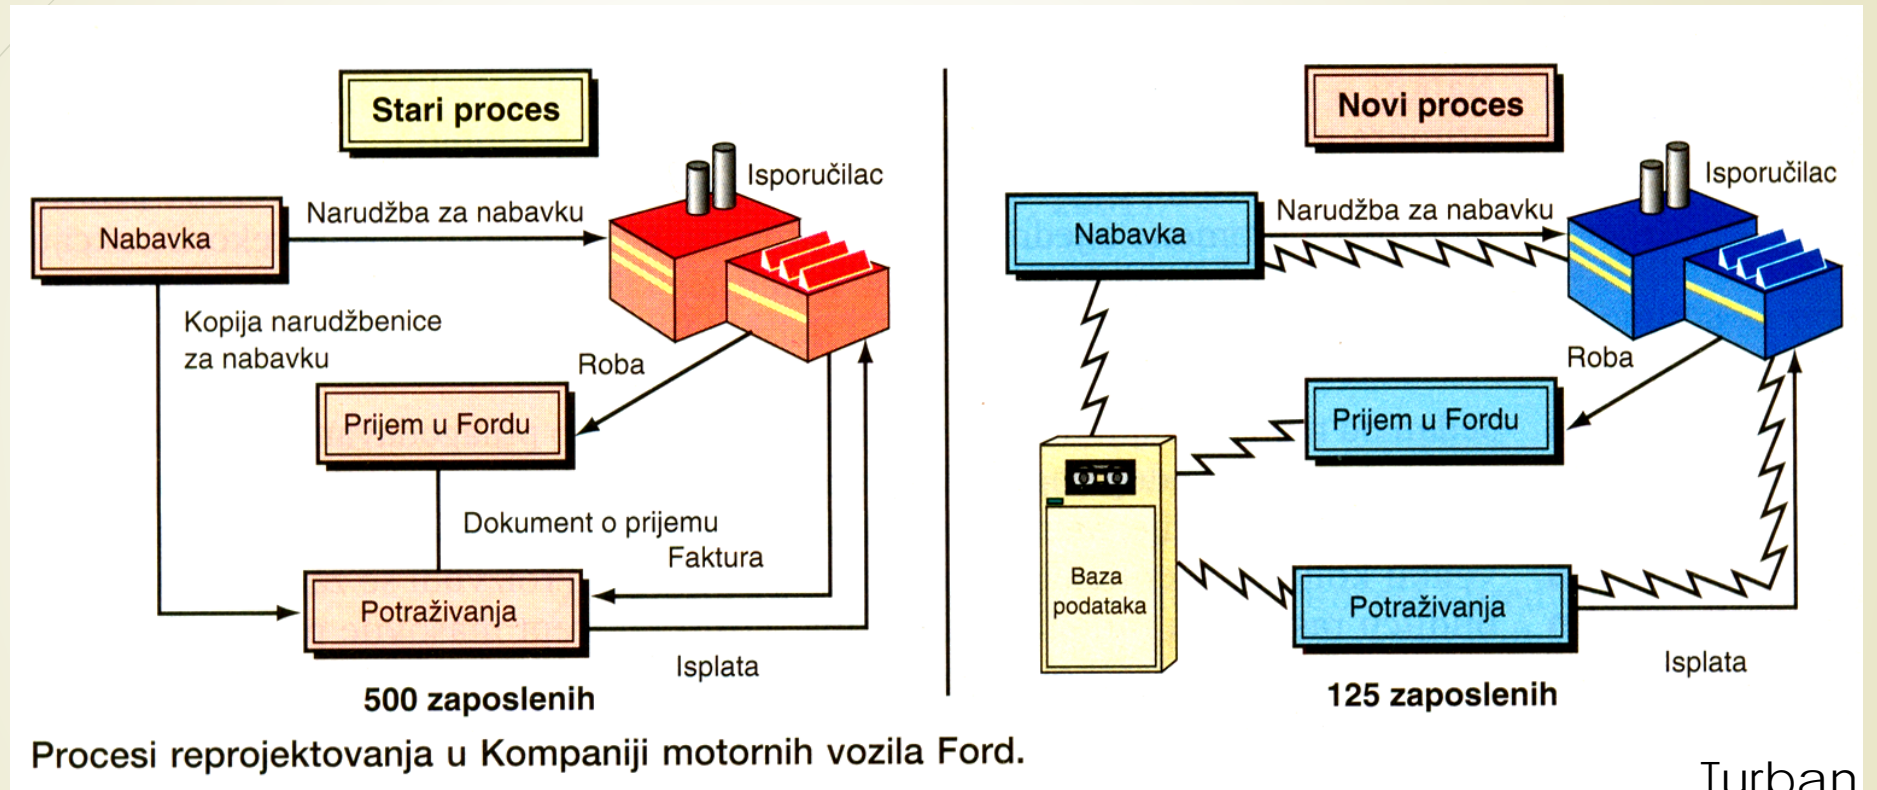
Stari proces

Isporučilac

Nabavka

Narudžba za nabavku

Kopija narudžbenice za nabavku

Roba

Prijem u Fordu

Dokument o prijemu

Faktura

Potraživanja

Isplata

500 zaposlenih

Novi proces

Isporučilac

Nabavka

Narudžba za nabavku

Roba

Prijem u Fordu

Baza podataka

Potraživanja

Isplata

125 zaposlenih

Procesi reprojektovanja u Kompaniji motornih vozila Ford.

Turban